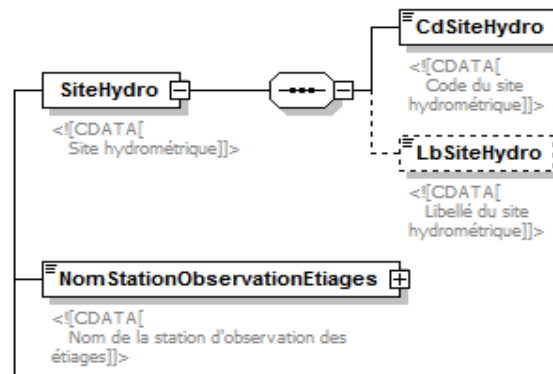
CdSiteHydro

<![CDATA[ Code du site hydrométrique]]>

SiteHydro

<![CDATA[ Site hydrométrique]]>

LbSiteHydro

<![CDATA[ Libellé du site hydrométrique]]>

NomStationObservationEtiages

<![CDATA[ Nom de la station d'observation des étiages]]>